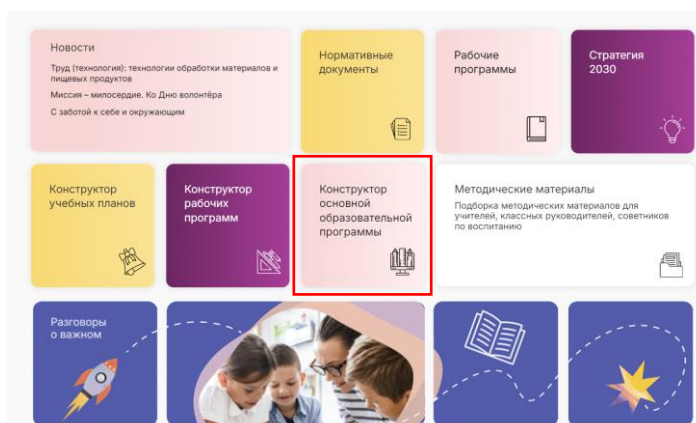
Новости

Труд (технология): технологии обработки материалов и пищевых продуктов

Миссия – милосердие. Ко Дню волонтёра

С заботой к себе и окружающим

Нормативные документы

Рабочие программы

Стратегия 2030

Конструктор учебных планов

Конструктор рабочих программ

Конструктор основной образовательной программы

Методические материалы

Подборка методических материалов для учителей, классных руководителей, советников по воспитанию

Разговоры о важном